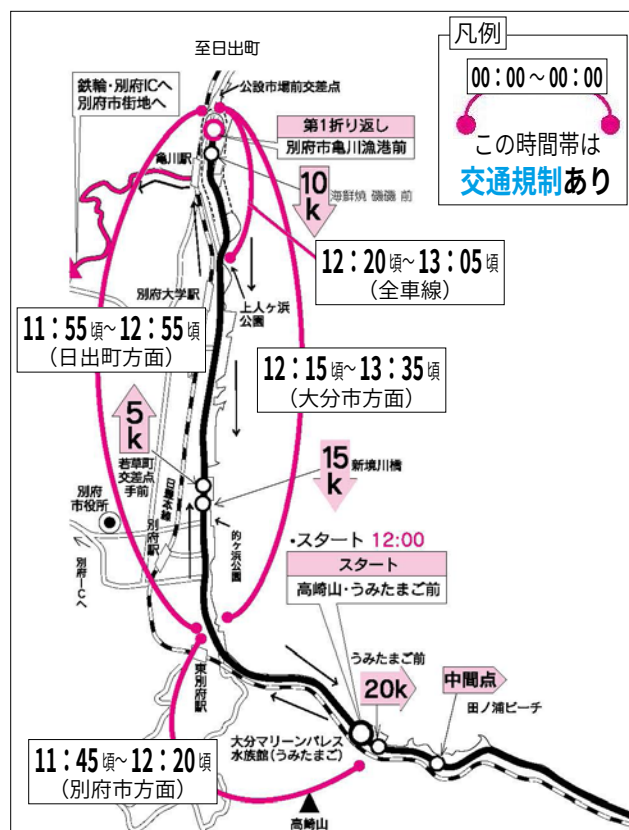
至日出町

凡例

00：00～00：00

この時間帯は

交通規制あり

鉄輪・別府ICへ
別府市街地へ

公設市場前交差点

第1折り返し

別府市亀川漁港前

亀川駅

10k

海鮮処 磯磯 前

12：20頃～13：05頃
（全車線）

別府大学駅

上人ヶ浜公園

11：55頃～12：55頃
（日出町方面）

12：15頃～13：35頃
（大分市方面）

5k

若草町交差点手前

15k

新境川橋

別府市役所

日豊本線

別府駅

的ヶ浜公園

別府ICへ

•スタート 12:00

スタート

高崎山・うみたまご前

東別府駅

うみたまご前

20k

中間点

田ノ浦ビーチ

11：45頃～12：20頃
（別府市方面）

大分マリーンパレス水族館（うみたまご）

高崎山